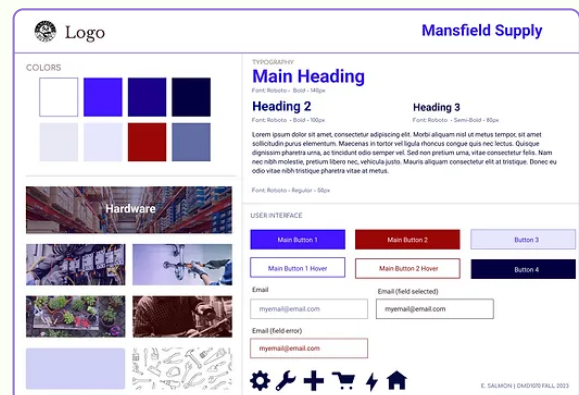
Logo

Mansfield Supply

COLORS

TYPOGRAPHY

Main Heading

Font: Roboto - Bold - 140px

Heading 2

Font: Roboto - Bold - 100px

Heading 3

Font: Roboto - Semi-Bold - 80px

Lorem ipsum dolor sit amet, consectetur adipiscing elit. Morbi aliquam nisl ut metus tempor, sit amet sollicitudin purus elementum. Maecenas in tortor vel ligula rhoncus congue quis nec lectus. Quisque dignissim pharetra urna, ac tincidunt odio semper vel. Sed non pretium urna, vitae consectetur felis. Nam nec nibh molestie, pretium libero nec, vehicula justo. Mauris aliquam consectetur elit at tristique. Donec eu odio vitae nibh tristique pharetra vitae sit amet eros.

Font: Roboto - Regular - 58px

Hardware

USER INTERFACE

Main Button 1

Main Button 2

Button 3

Main Button 1 Hover

Main Button 2 Hover

Button 4

Email

myemail@email.com

Email (field selected)

myemail@email.com

Email (field error)

myemail@email.com

E. SALMON | DMD1070 FALL 2023